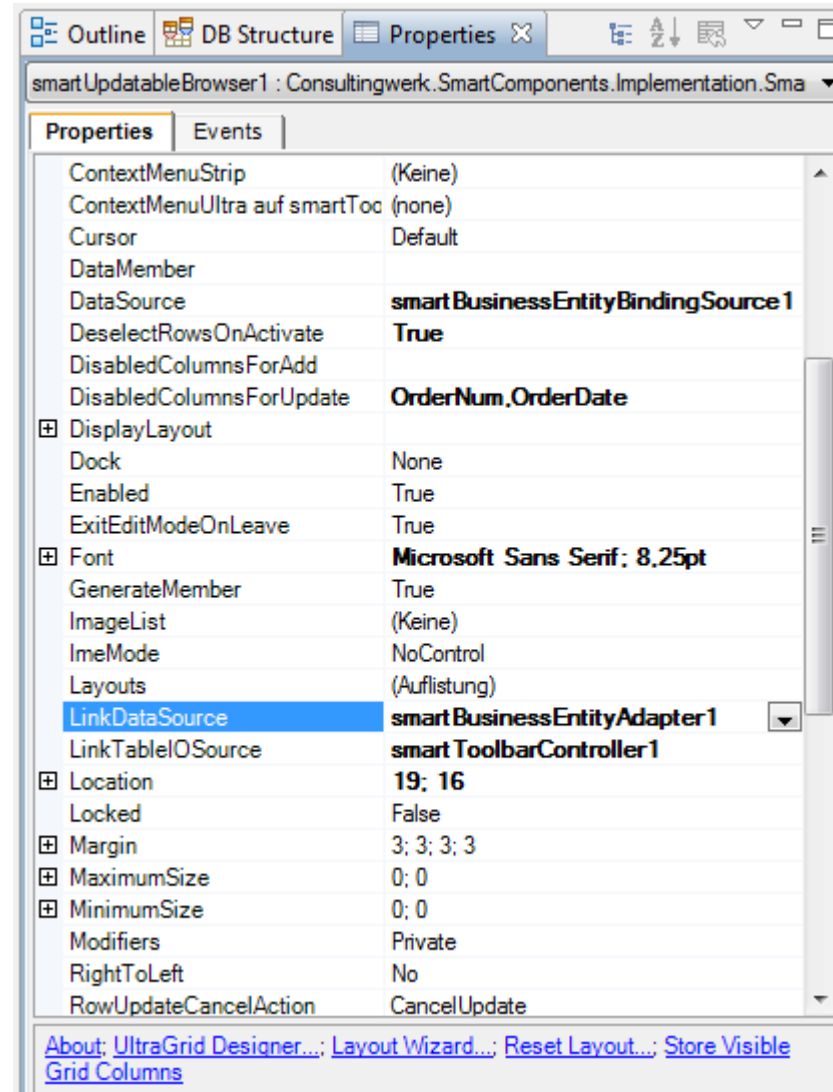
Outline | DB Structure | Properties

smartUpdatableBrowser1 : Consultingwerk.SmartComponents.Implementation.Sma

Properties | Events

| | |
|---|---|
| ContextMenuStrip | (Keine) |
| ContextMenuUltra auf smartToo | (none) |
| Cursor | Default |
| DataMember | |
| DataSource | smartBusinessEntityBindingSource1 |
| DeselectRowsOnActivate | True |
| DisabledColumnsForAdd | |
| DisabledColumnsForUpdate | OrderNum,OrderDate |
| ⊞ DisplayLayout | |
| Dock | None |
| Enabled | True |
| ExitEditModeOnLeave | True |
| ⊞ Font | Microsoft Sans Serif; 8,25pt |
| GenerateMember | True |
| ImageList | (Keine) |
| ImeMode | NoControl |
| Layouts | (Auflistung) |
| LinkDataSource | smartBusinessEntityAdapter1 |
| LinkTableIOSource | smartToolbarController1 |
| ⊞ Location | 19; 16 |
| Locked | False |
| ⊞ Margin | 3; 3; 3; 3 |
| ⊞ MaximumSize | 0; 0 |
| ⊞ MinimumSize | 0; 0 |
| Modifiers | Private |
| RightToLeft | No |
| RowUpdateCancelAction | CancelUpdate |

About; UltraGrid Designer...; Layout Wizard...; Reset Layout...; Store Visible Grid Columns